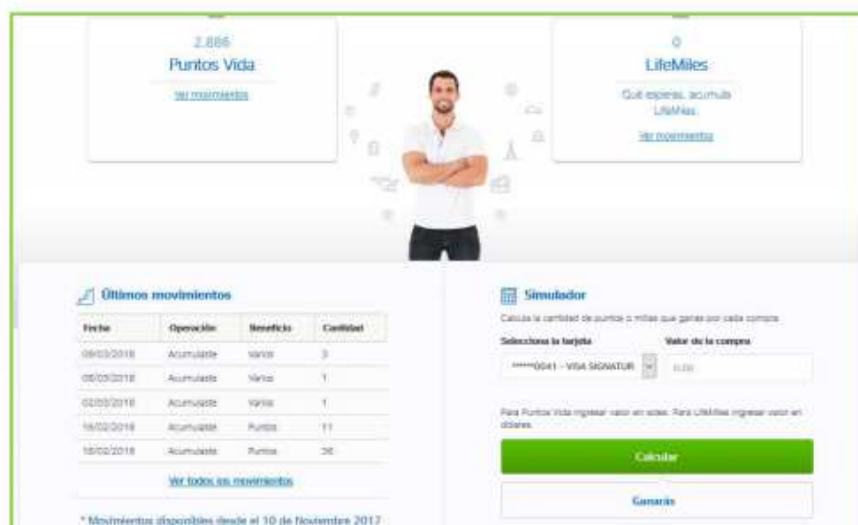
2.886
Puntos Vida
Ver movimientos

0
LifeMiles
Qué esperas, acumula LifeMiles.
Ver movimientos

Últimos movimientos

| Fecha | Operación | Beneficio | Cantidad |
|---|---|---|---|
| 09/03/2018 | Acumulaste | Varios | 3 |
| 08/03/2018 | Acumulaste | Varios | 1 |
| 02/03/2018 | Acumulaste | Varios | 1 |
| 16/02/2018 | Acumulaste | Puntos | 11 |
| 16/02/2018 | Acumulaste | Puntos | 36 |

Ver todos tus movimientos

* Movimientos disponibles desde el 10 de Noviembre 2017

Simulador
Calcula la cantidad de puntos o millas que ganas por cada compra
Selecciona la tarjeta
******0041 - VISA SIGNATUR
Valor de la compra
0.00
Para Puntos Vida ingresar valor en soles. Para LifeMiles ingresar valor en dólares.
Calcular
Ganarás